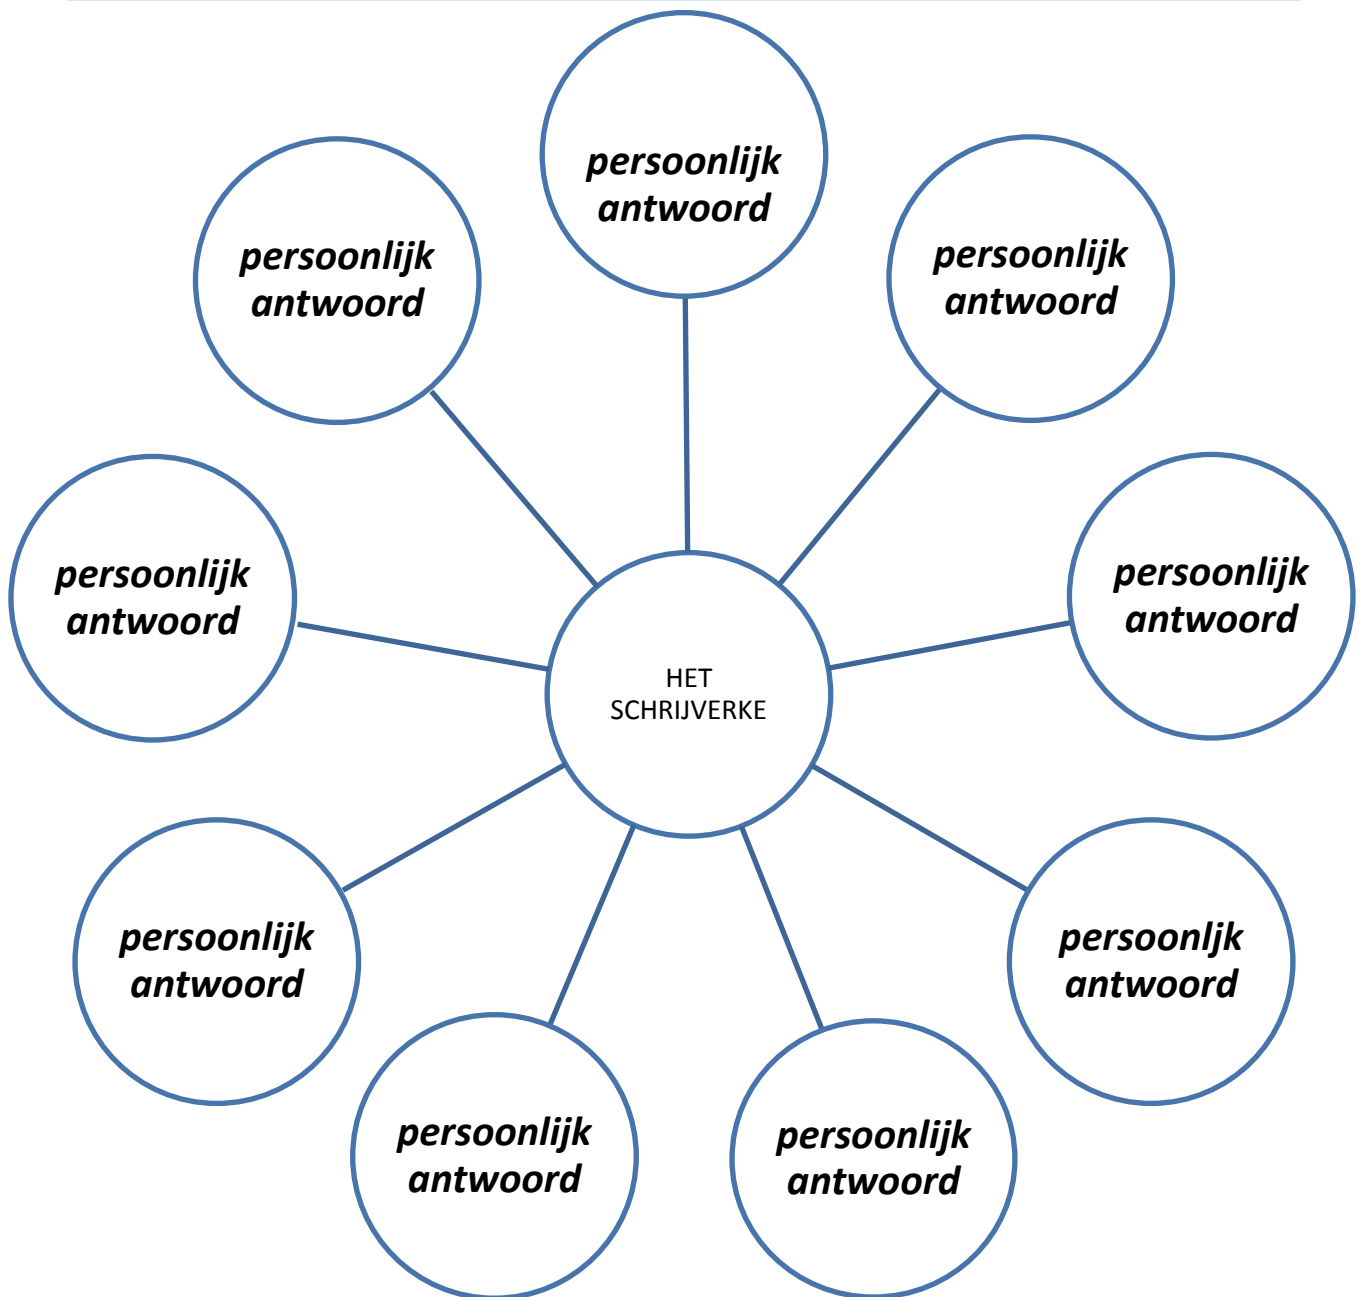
persoonlijk antwoord

persoonlijk antwoord

persoonlijk antwoord

persoonlijk antwoord

HET SCHRIJVERKE

persoonlijk antwoord

persoonlijk antwoord

persoonljk antwoord

persoonlijk antwoord

persoonlijk antwoord